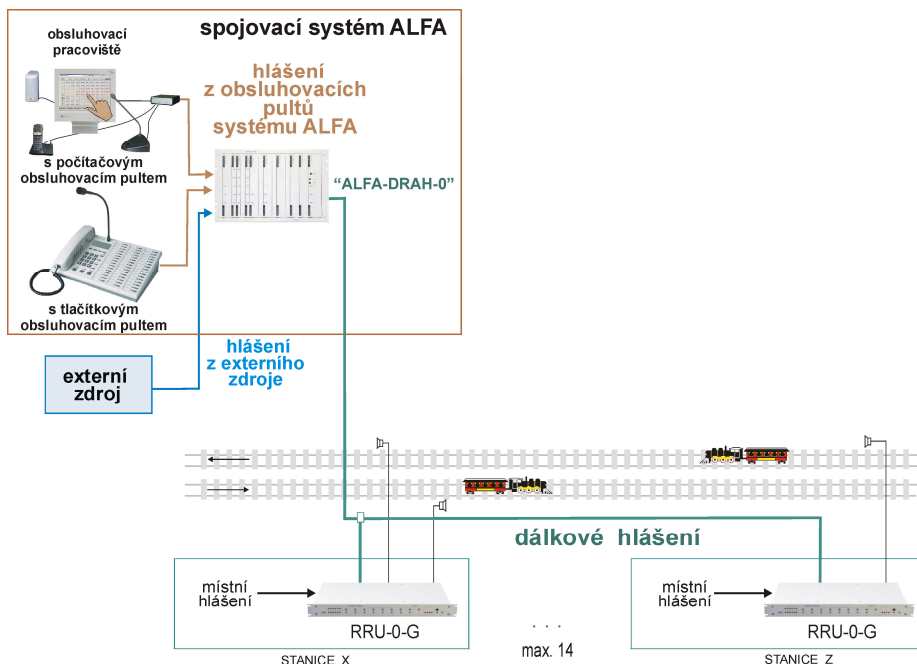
spojovací systém ALFA

obsluhovací pracoviště

s počítačovým obsluhovacím pultem

s tlačítkovým obsluhovacím pultem

hlášení z obsluhovacích pultů systému ALFA

"ALFA-DRAH-0"

externí zdroj

hlášení z externího zdroje

dálkové hlášení

místní hlášení

RRU-0-G

STANICE X

. . .

max. 14

místní hlášení

RRU-0-G

STANICE Z